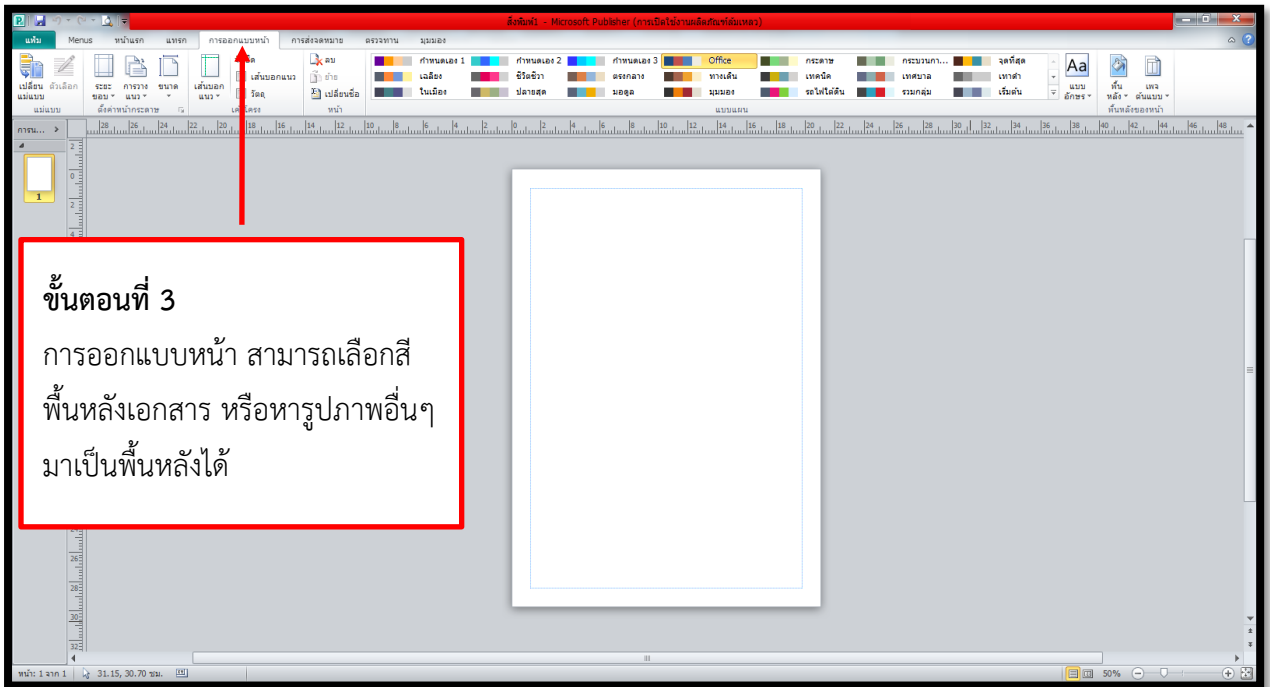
สิ่งพิมพ์1 - Microsoft Publisher (การเปิดใช้งานผลิตภัณฑ์ล้มเหลว)

แฟ้ม Menus หน้าแรก แทรก การออกแบบหน้า การส่งจดหมาย ตรวจทาน มุมมอง

เปลี่ยนแม่แบบ ตัวเลือก ระยะขอบ การวางแนว ขนาด เส้นบอกแนว เส้นบอกแนว วัตถุ ลบ ย้าย เปลี่ยนชื่อ

แม่แบบ ตั้งค่าหน้ากระดาษ เค้าโครง หน้า

กำหนดเอง 1 กำหนดเอง 2 กำหนดเอง 3 Office กระดาษ กระบวนกา... จุดที่สุด
เฉลียง ชีวิตชีวา ตรงกลาง ทางเดิน เทคนิค เทศบาล เทาดำ
ในเมือง ปลายสุด มอดูล มุมมอง รถไฟใต้ดิน รวมกลุ่ม เริ่มต้น

แบบแผน

แบบอักษร พื้นหลัง ต้นแบบเพจ
พื้นหลังของหน้า

การน... 1

ขั้นตอนที่ 3
การออกแบบหน้า สามารถเลือกสีพื้นหลังเอกสาร หรือหารูปภาพอื่นๆมาเป็นพื้นหลังได้

หน้า: 1 จาก 1 31.15, 30.70 ซม. 50%